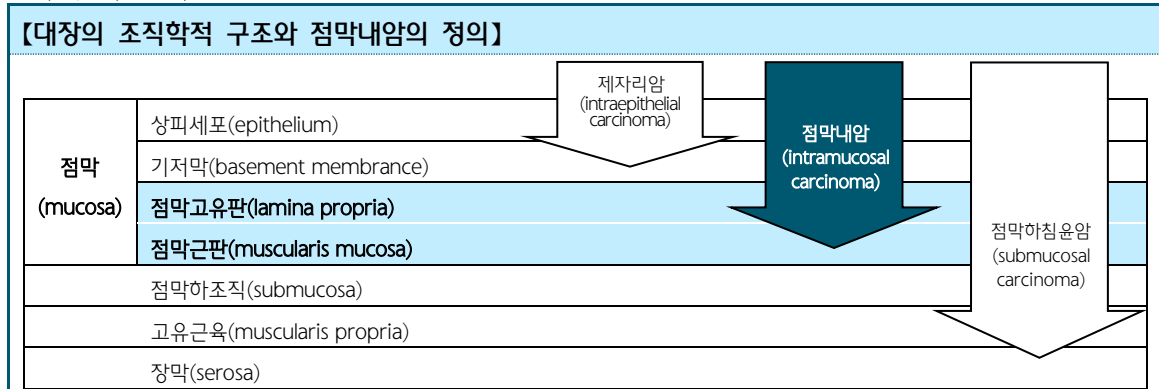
【대장의 조직학적 구조와 점막내암의 정의】

| | | |
|---|---|---|
| 점막 (mucosa) | 상피세포(epithelium) | |
| | 기저막(basement membrance) | |
| | 점막고유판(lamina propria) | |
| | 점막근판(muscularis mucosa) | |
| | 점막하조직(submucosa) | |
| | 고유근육(muscularis propria) | |
| | 장막(serosa) | |

제자리암 (intraepithelial carcinoma)

점막내암 (intramucosal carcinoma)

점막하침윤암 (submucosal carcinoma)